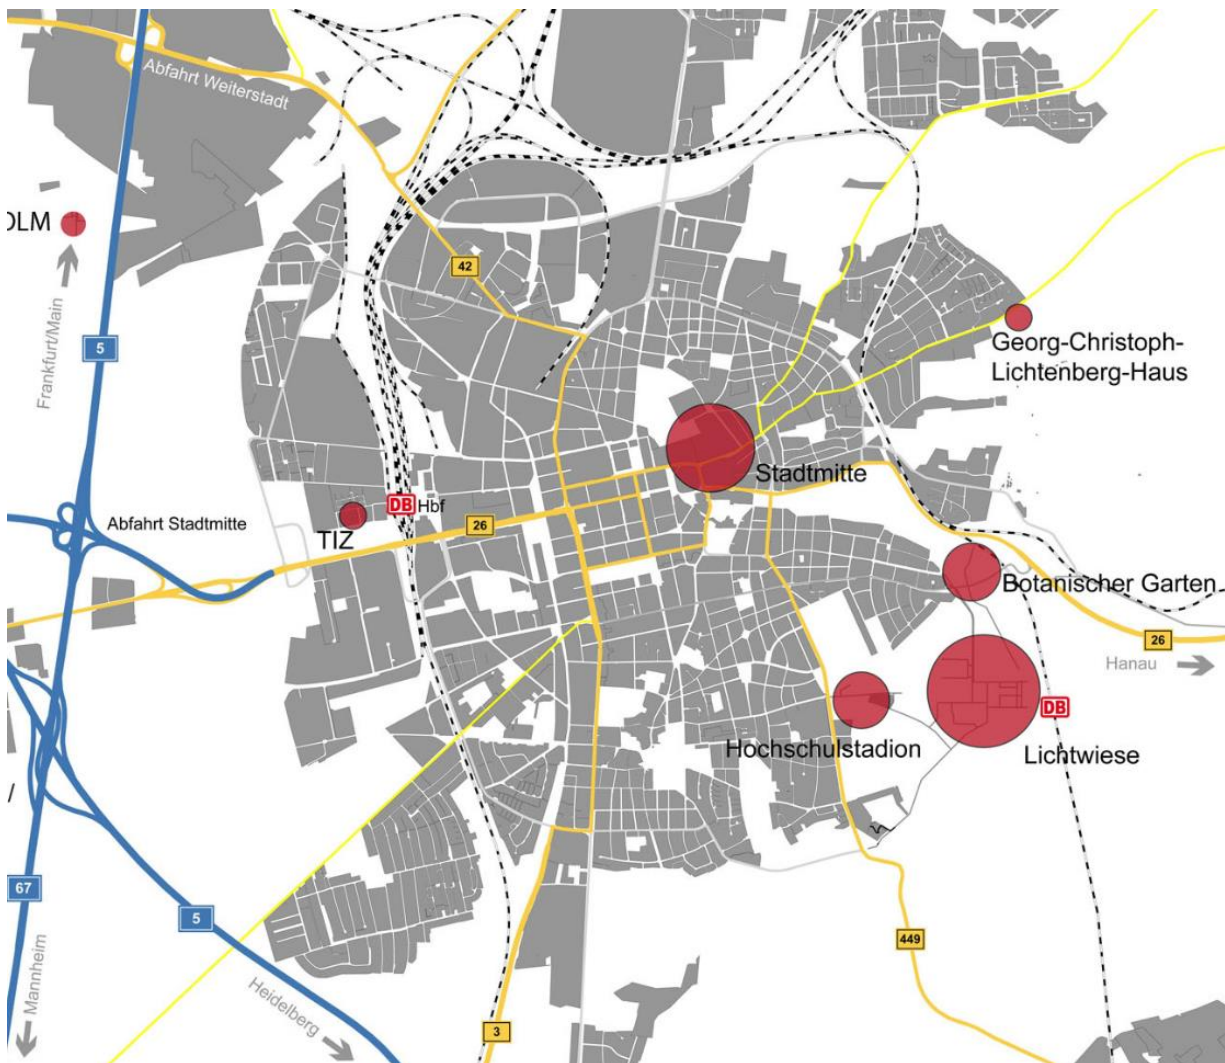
Abfahrt Weiterstadt
OLM
Frankfurt/Main
5
42
Georg-Christoph-Lichtenberg-Haus
Stadtmitte
Abfahrt Stadtmitte
DB Hbf
TIZ
26
Botanischer Garten
26
Hanau
DB
Hochschulstadion
Lichtwiese
67
5
449
Mannheim
Heidelberg
3